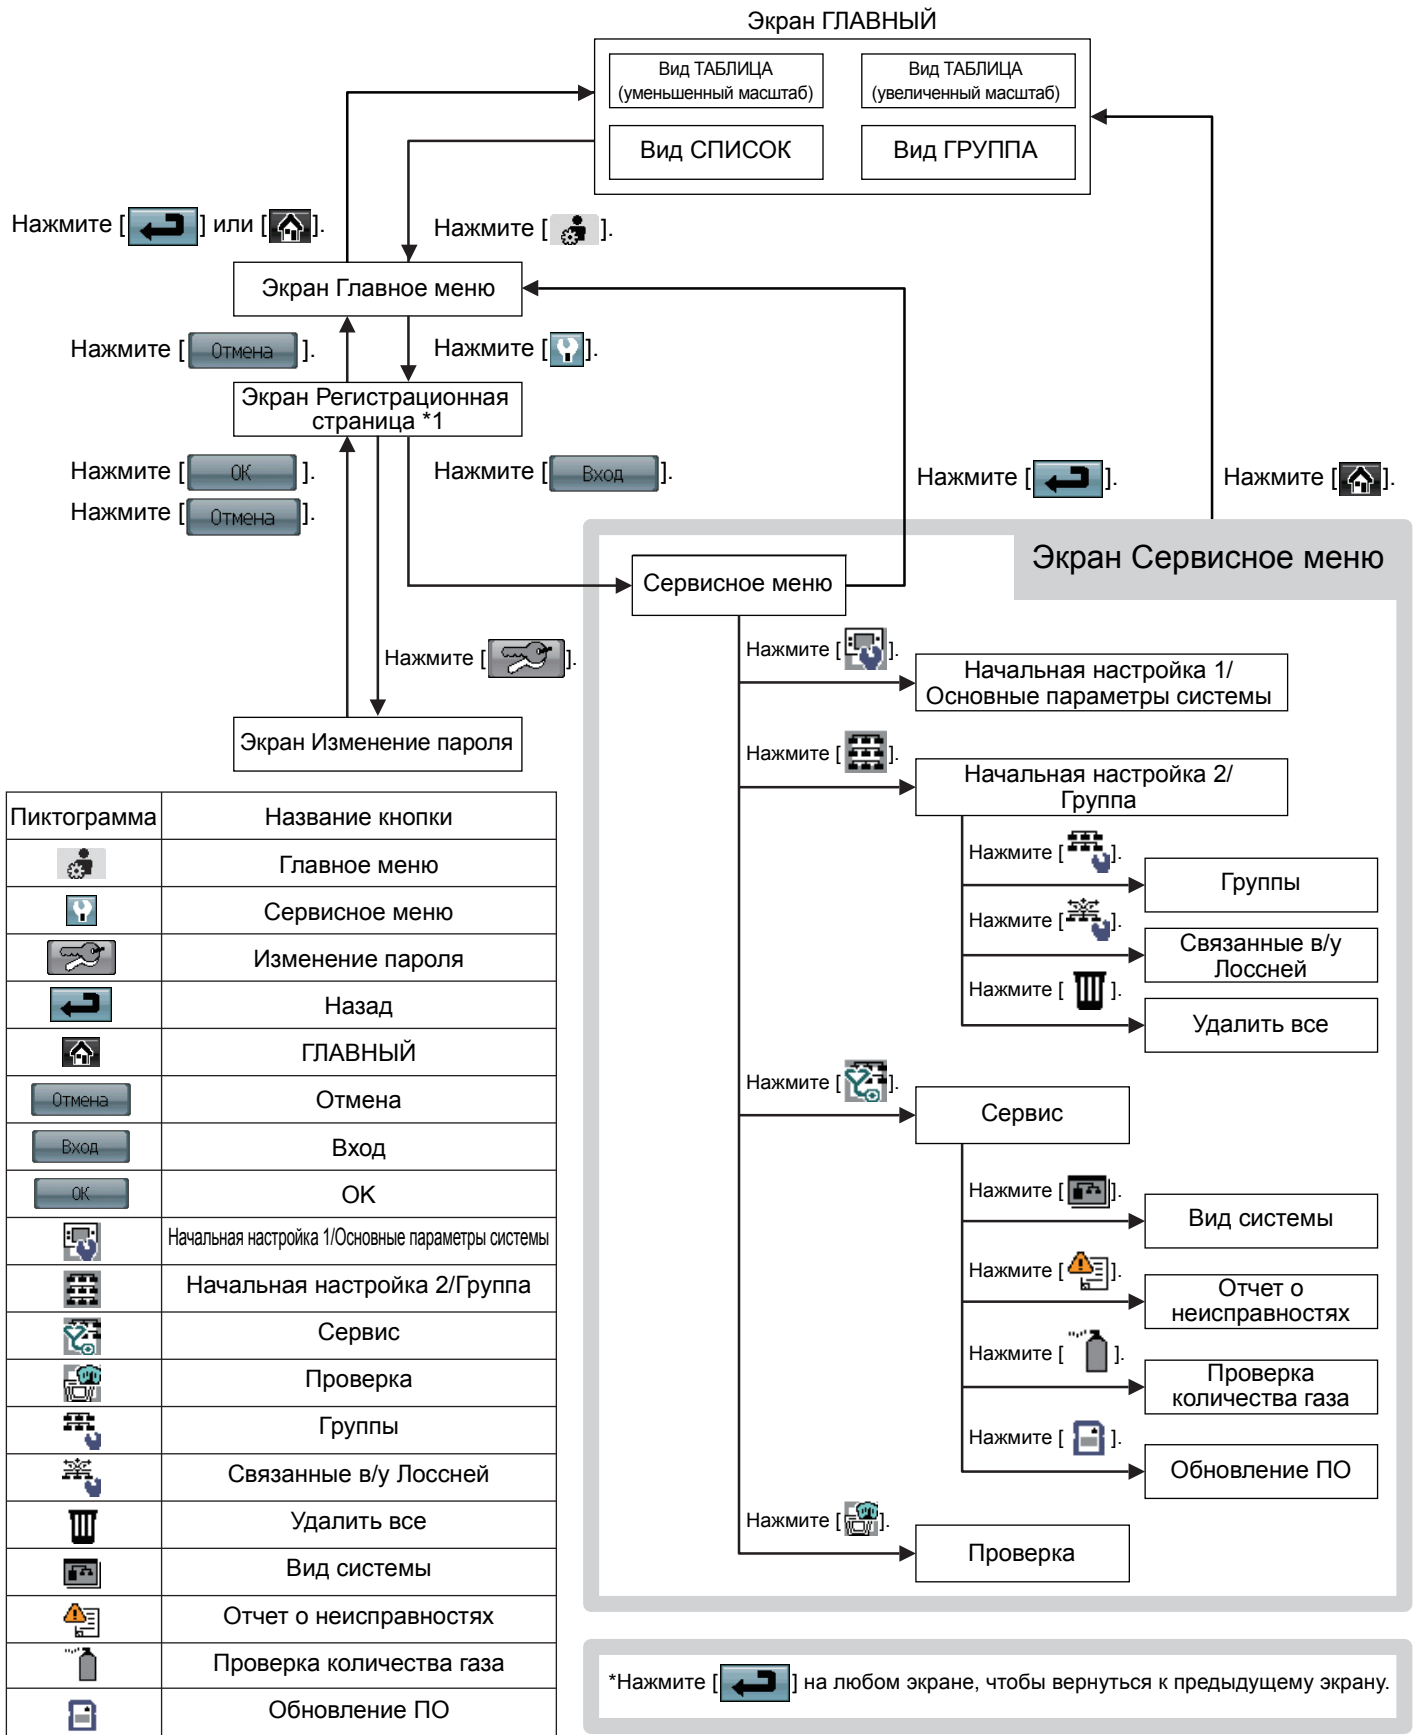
Экран ГЛАВНЫЙ

Вид ТАБЛИЦА (уменьшенный масштаб)

Вид ТАБЛИЦА (увеличенный масштаб)

Вид СПИСОК

Вид ГРУППА

Нажмите [ ] или [ ].

Нажмите [ ].

Экран Главное меню

Нажмите [ Отмена ].

Нажмите [ ].

Экран Регистрационная страница *1

Нажмите [ OK ].

Нажмите [ Отмена ].

Нажмите [ Вход ].

Нажмите [ ].

Нажмите [ ].

Экран Сервисное меню

Сервисное меню

Нажмите [ ].

Экран Изменение пароля

Нажмите [ ].

Начальная настройка 1/ Основные параметры системы

Нажмите [ ].

Начальная настройка 2/ Группа

Нажмите [ ].

Группы

Нажмите [ ].

Связанные в/у Лоссней

Нажмите [ ].

Удалить все

Нажмите [ ].

Сервис

Нажмите [ ].

Вид системы

Нажмите [ ].

Отчет о неисправностях

Нажмите [ ].

Проверка количества газа

Нажмите [ ].

Обновление ПО

Нажмите [ ].

Проверка

| Пиктограмма | Название кнопки |
|---|---|
| | Главное меню |
| | Сервисное меню |
| | Изменение пароля |
| | Назад |
| | ГЛАВНЫЙ |
| Отмена | Отмена |
| Вход | Вход |
| OK | OK |
| | Начальная настройка 1/Основные параметры системы |
| | Начальная настройка 2/Группа |
| | Сервис |
| | Проверка |
| | Группы |
| | Связанные в/у Лоссней |
| | Удалить все |
| | Вид системы |
| | Отчет о неисправностях |
| | Проверка количества газа |
| | Обновление ПО |

*Нажмите [ ] на любом экране, чтобы вернуться к предыдущему экрану.